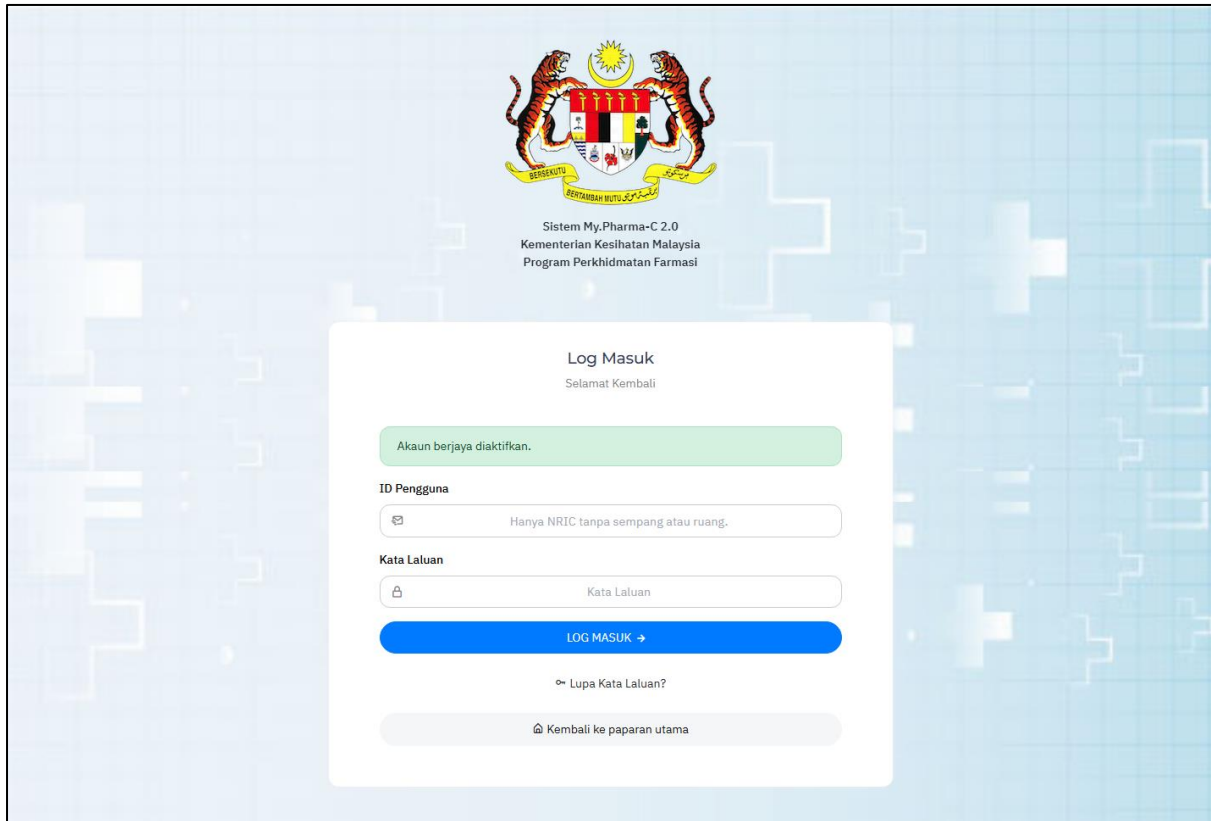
BERSEKUTU
BERTAMBAH MUTU

Sistem My.Pharma-C 2.0
Kementerian Kesihatan Malaysia
Program Perkhidmatan Farmasi

Log Masuk
Selamat Kembali

Akaun berjaya diaktifkan.

ID Pengguna
Hanya NRIC tanpa sempang atau ruang.

Kata Laluan
Kata Laluan

LOG MASUK →

Lupa Kata Laluan?

Kembali ke paparan utama